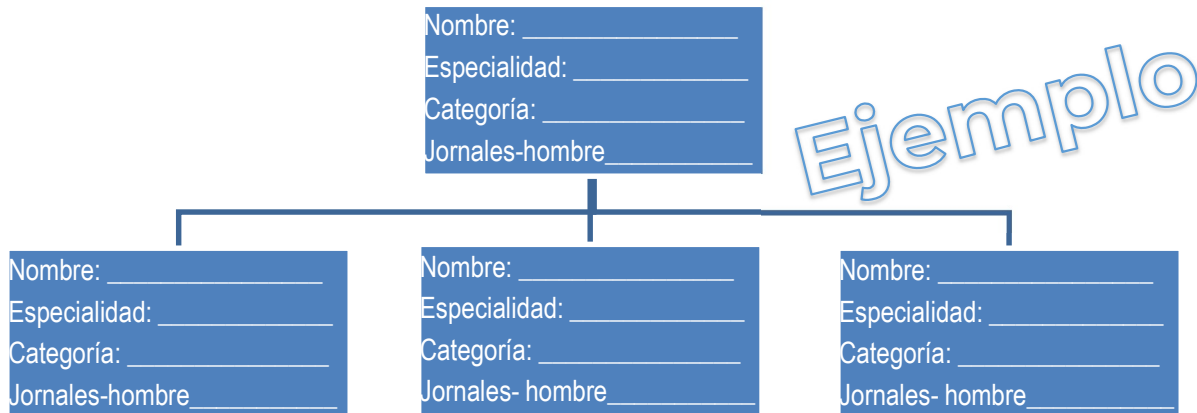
Nombre: ________________
Especialidad: _____________
Categoría: _______________
Jornales-hombre___________

Ejemplo

Nombre: ________________
Especialidad: _____________
Categoría: _______________
Jornales-hombre___________

Nombre: ________________
Especialidad: _____________
Categoría: _______________
Jornales- hombre___________

Nombre: ________________
Especialidad: _____________
Categoría: _______________
Jornales- hombre___________